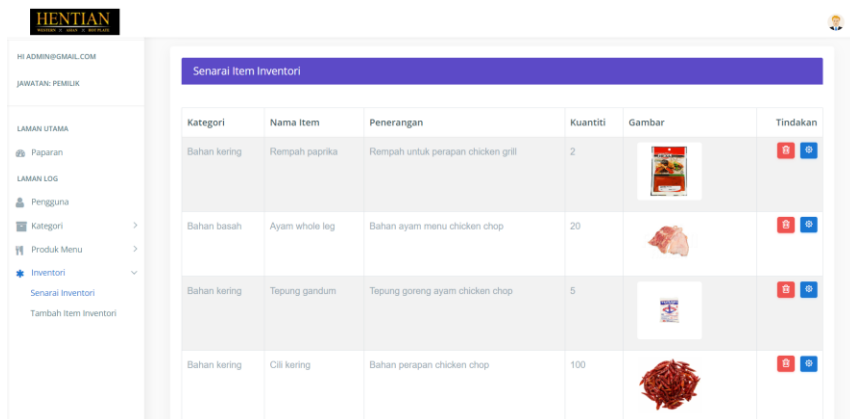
HENTIAN
WESTERN | ASIAN | BBQ PLATE

HI ADMIN@GMAIL.COM

JAWATAN: PEMILIK

LAMAN UTAMA

Paparan

LAMAN LOG

Pengguna

Kategori

Produk Menu

Inventori

Senarai Inventori

Tambah Item Inventori

Senarai Item Inventori

| Kategori | Nama Item | Penerangan | Kuantiti | Gambar | Tindakan |
|---|---|---|---|---|---|
| Bahan kering | Rempah paprika | Rempah untuk perapan chicken grill | 2 | | |
| Bahan basah | Ayam whole leg | Bahan ayam menu chicken chop | 20 | | |
| Bahan kering | Tepung gandum | Tepung goreng ayam chicken chop | 5 | | |
| Bahan kering | Cili kering | Bahan perapan chicken chop | 100 | | |